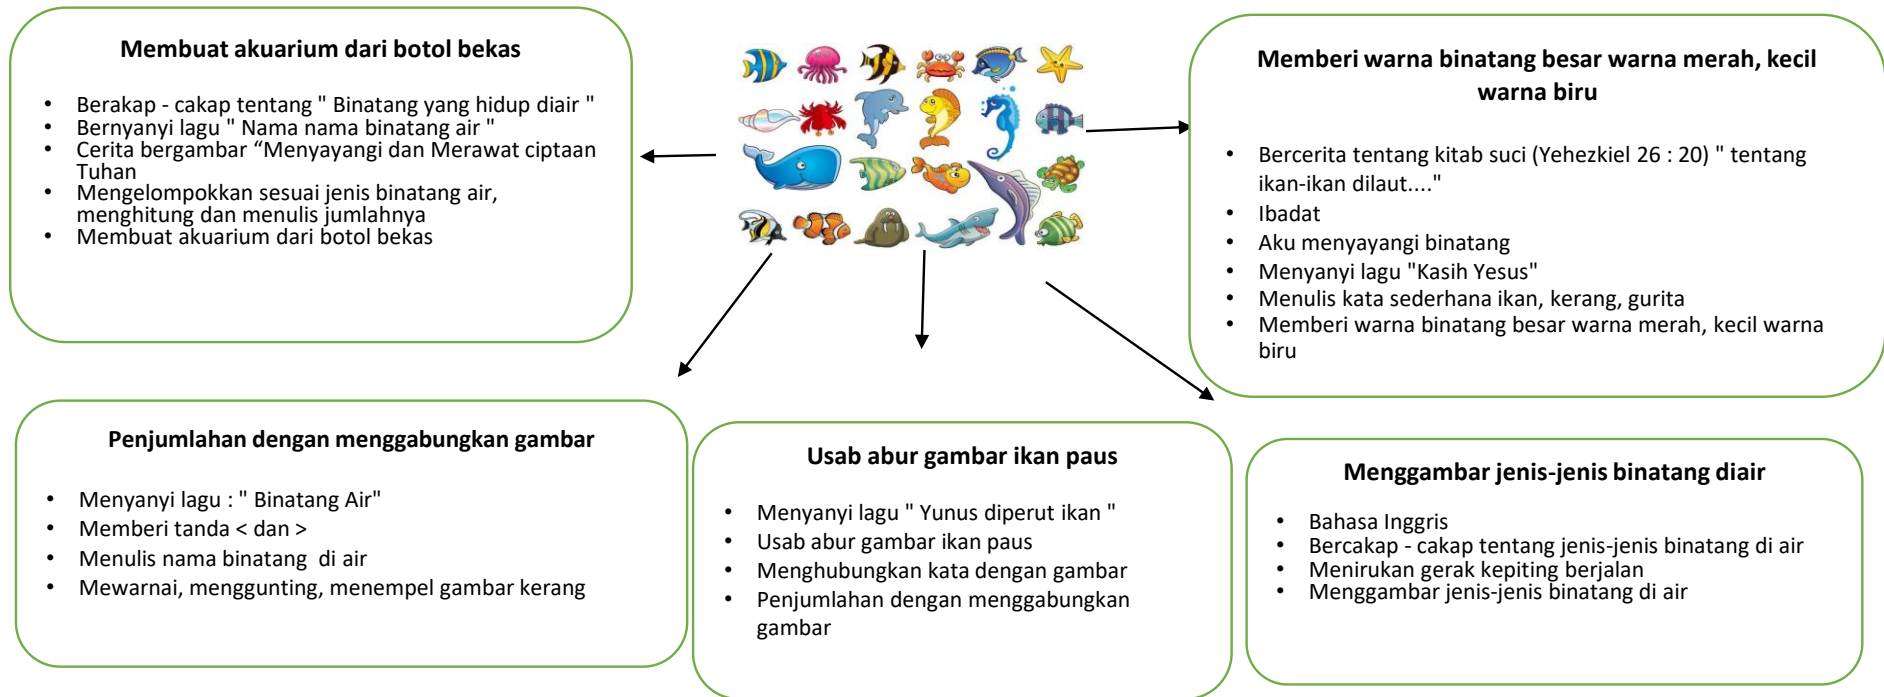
**Membuat akuarium dari botol bekas**

- Berakap - cakap tentang " Binatang yang hidup diair "
- Bernyanyi lagu " Nama nama binatang air "
- Cerita bergambar “Menyayangi dan Merawat ciptaan Tuhan
- Mengelompokkan sesuai jenis binatang air, menghitung dan menulis jumlahnya
- Membuat akuarium dari botol bekas

**Memberi warna binatang besar warna merah, kecil warna biru**

- Bercerita tentang kitab suci (Yehezkiel 26 : 20) " tentang ikan-ikan dilaut...."
- Ibadat
- Aku menyayangi binatang
- Menyanyi lagu "Kasih Yesus"
- Menulis kata sederhana ikan, kerang, gurita
- Memberi warna binatang besar warna merah, kecil warna biru

**Penjumlahan dengan menggabungkan gambar**

- Menyanyi lagu : " Binatang Air"
- Memberi tanda < dan >
- Menulis nama binatang di air
- Mewarnai, menggunting, menempel gambar kerang

**Usab abur gambar ikan paus**

- Menyanyi lagu " Yunus diperut ikan "
- Usab abur gambar ikan paus
- Menghubungkan kata dengan gambar
- Penjumlahan dengan menggabungkan gambar

**Menggambar jenis-jenis binatang diair**

- Bahasa Inggris
- Bercakap - cakap tentang jenis-jenis binatang di air
- Menirukan gerak kepiting berjalan
- Menggambar jenis-jenis binatang di air